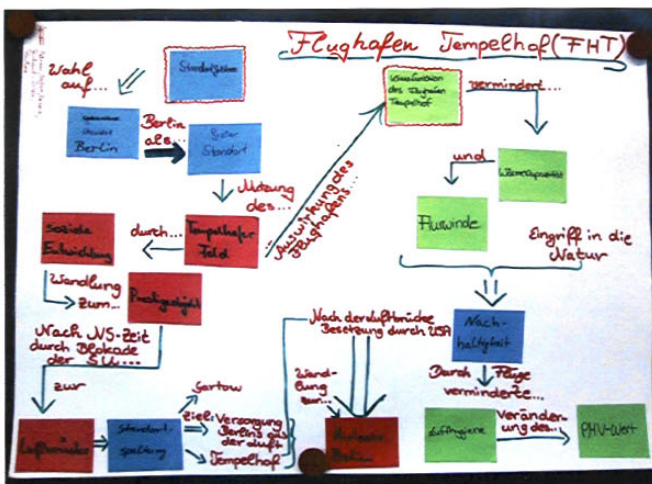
Flughafen Tempelhof (FHT)

Standortfaktoren

Wahl auf...

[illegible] Berlin

Berlin als...

Erster Standort

Nutzung des...

Tempelhofer Feld

durch...

Soziale Entwicklung

Wandlung zum...

Prestigeobjekt

Nach NS-Zeit durch Blockade der SU...

zur

Luftbrücke

Standortspaltung

Ziel: Versorgung Berlins aus der Luft

Gatow

Tempelhof

Auswirkung des Flughafens...

Klassifikation des Flughafen Tempelhof

vermindert...

und

Wärmeinseleffekt

Flurwinde

Eingriff in die Natur

Nach der Luftbrücke Besetzung durch USA

Wandlung zum...

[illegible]

Nachhaltigkeit

Durch Flüge verminderte...

Lufthygiene

Veränderung des...

PHV-Wert